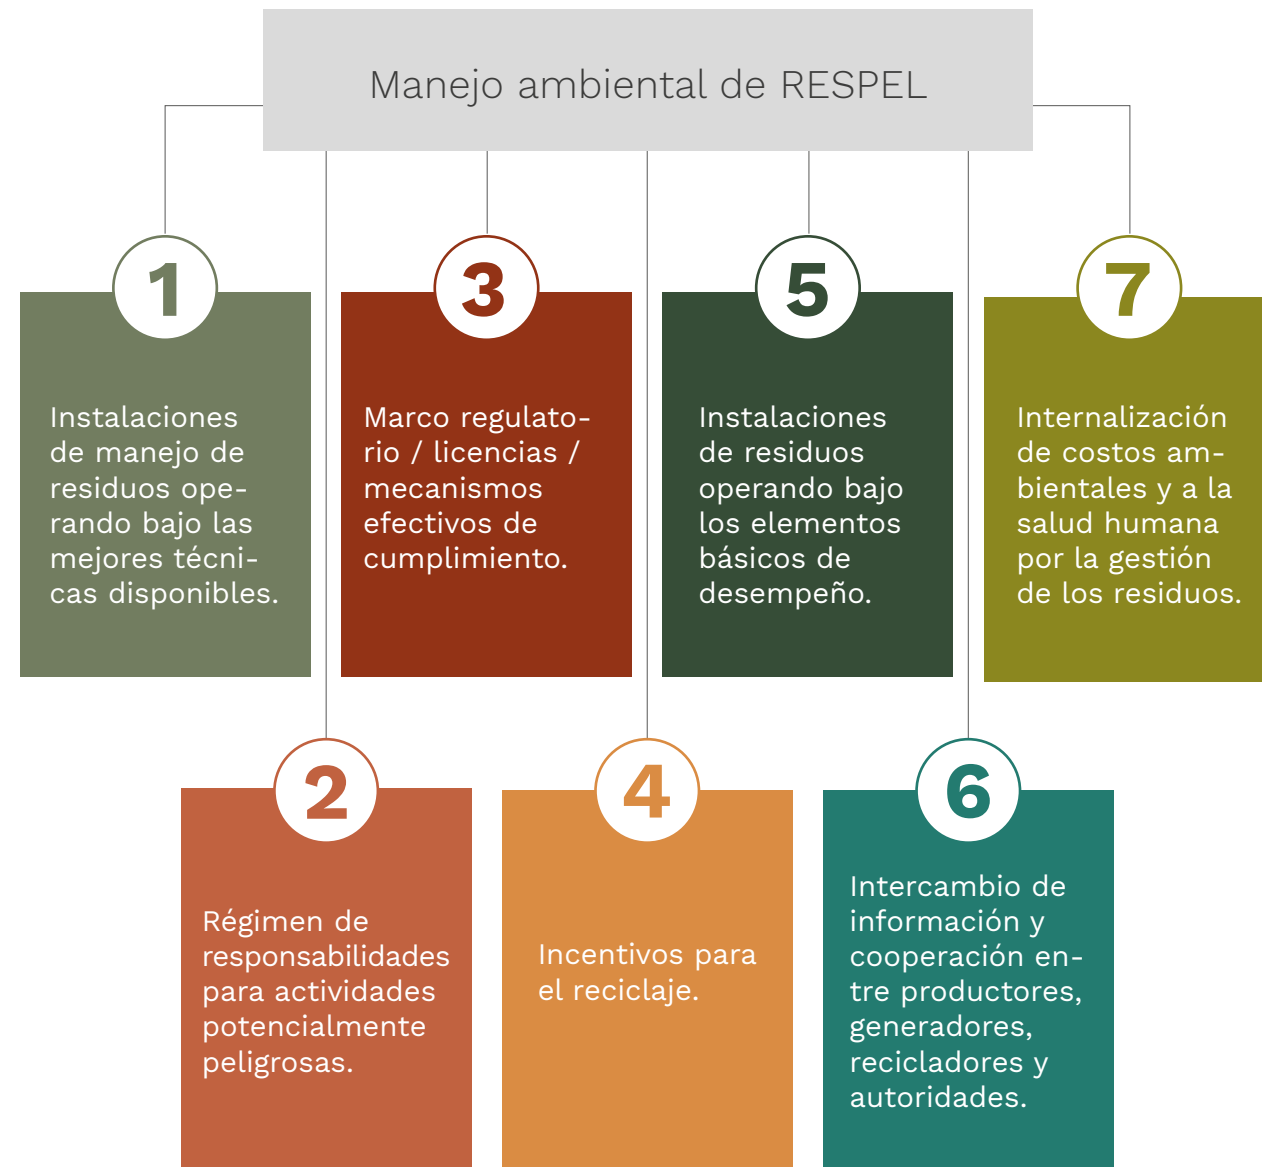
Manejo ambiental de RESPEL

1

Instalaciones de manejo de residuos operando bajo las mejores técnicas disponibles.

3

Marco regulatorio / licencias / mecanismos efectivos de cumplimiento.

5

Instalaciones de residuos operando bajo los elementos básicos de desempeño.

7

Internalización de costos ambientales y a la salud humana por la gestión de los residuos.

2

Régimen de responsabilidades para actividades potencialmente peligrosas.

4

Incentivos para el reciclaje.

6

Intercambio de información y cooperación entre productores, generadores, recicladores y autoridades.